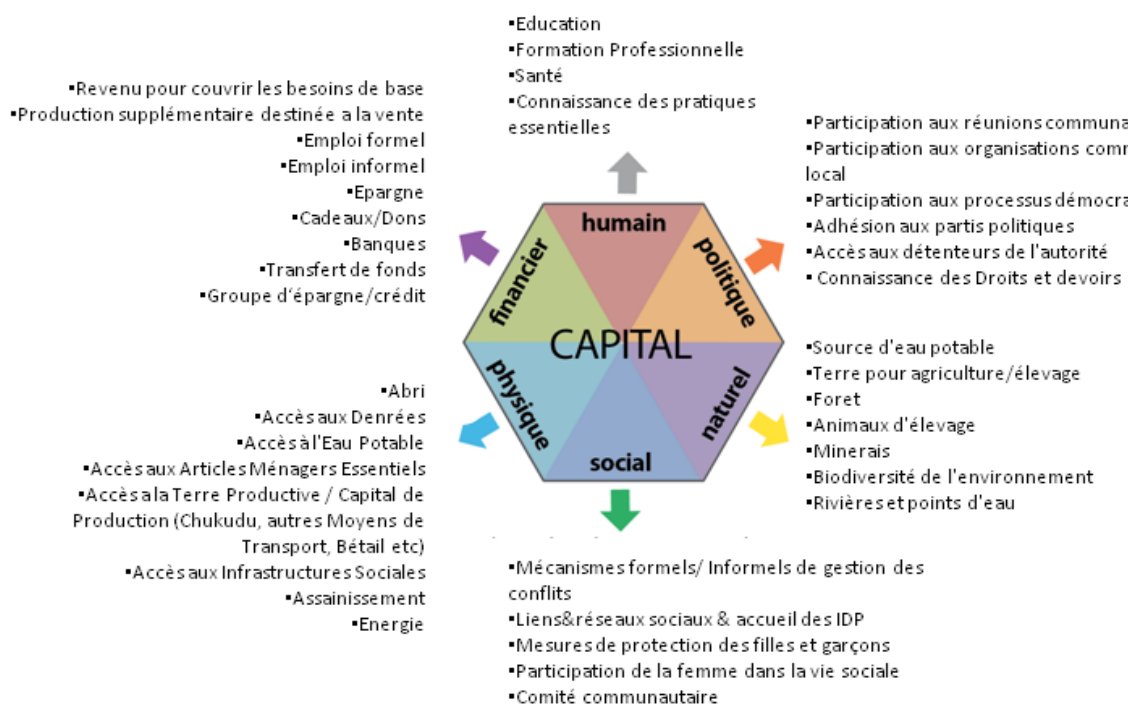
▪Education
▪Formation Professionnelle
▪Santé
▪Connaissance des pratiques essentielles

▪Revenu pour couvrir les besoins de base
▪Production supplémentaire destinée a la vente
▪Emploi formel
▪Emploi informel
▪Epargne
▪Cadeaux/Dons
▪Banques
▪Transfert de fonds
▪Groupe d'épargne/crédit

▪Participation aux réunions communa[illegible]
▪Participation aux organisations comm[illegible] local
▪Participation aux processus démocra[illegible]
▪Adhésion aux partis politiques
▪Accès aux détenteurs de l'autorité
▪ Connaissance des Droits et devoirs

humain
financier
politique
CAPITAL
physique
naturel
social

▪Source d'eau potable
▪Terre pour agriculture/élevage
▪Foret
▪Animaux d'élevage
▪Minerais
▪Biodiversité de l'environnement
▪Rivières et points d'eau

▪Abri
▪Accès aux Denrées
▪Accès à l'Eau Potable
▪Accès aux Articles Ménagers Essentiels
▪Accès a la Terre Productive / Capital de Production (Chukudu, autres Moyens de Transport, Bétail etc)
▪Accès aux Infrastructures Sociales
▪Assainissement
▪Energie

▪Mécanismes formels/ Informels de gestion des conflits
▪Liens&réseaux sociaux & accueil des IDP
▪Mesures de protection des filles et garçons
▪Participation de la femme dans la vie sociale
▪Comité communautaire